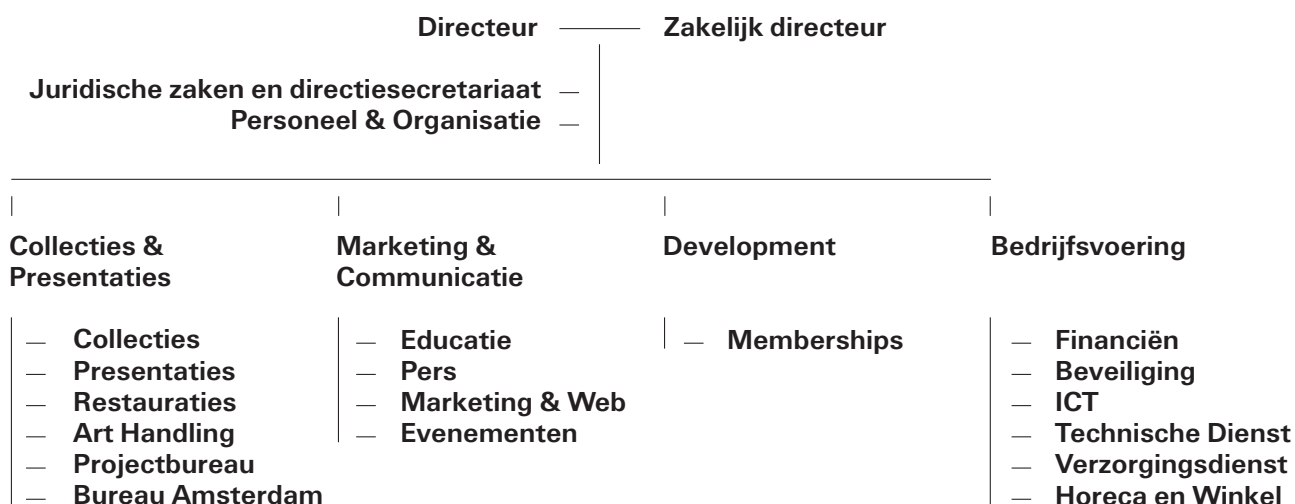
Directeur — Zakelijk directeur

Juridische zaken en directiesecretariaat —
Personeel & Organisatie —

Collecties & Presentaties
— Collecties
— Presentaties
— Restauraties
— Art Handling
— Projectbureau
— Bureau Amsterdam

Marketing & Communicatie
— Educatie
— Pers
— Marketing & Web
— Evenementen

Development
— Memberships

Bedrijfsvoering
— Financiën
— Beveiliging
— ICT
— Technische Dienst
— Verzorgingsdienst
— Horeca en Winkel